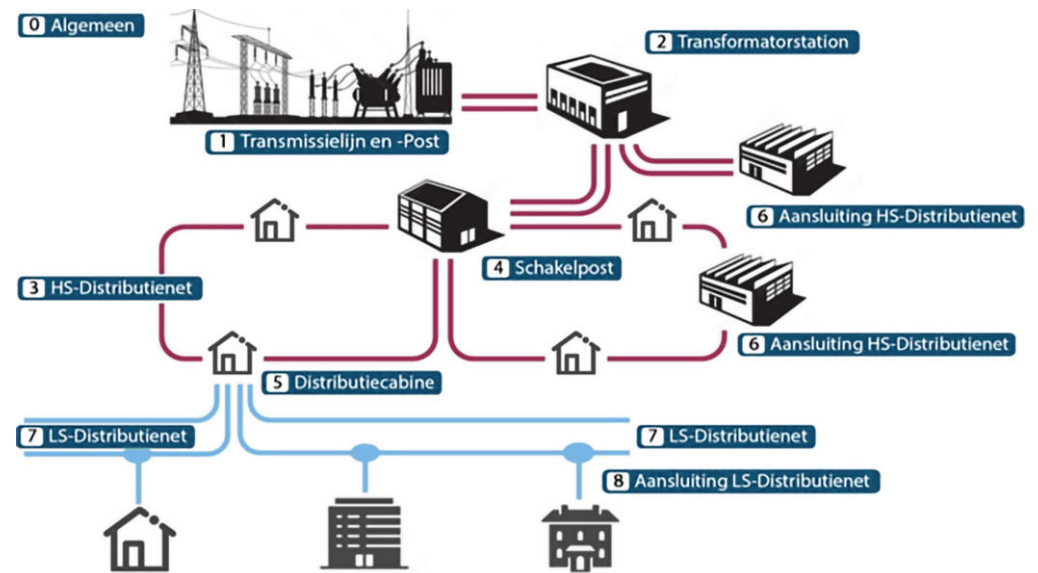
0 Algemeen

2 Transformatorstation

1 Transmissielijn en -Post

6 Aansluiting HS-Distributienet

4 Schakelpost

3 HS-Distributienet

6 Aansluiting HS-Distributienet

5 Distributiecabine

7 LS-Distributienet

7 LS-Distributienet

8 Aansluiting LS-Distributienet